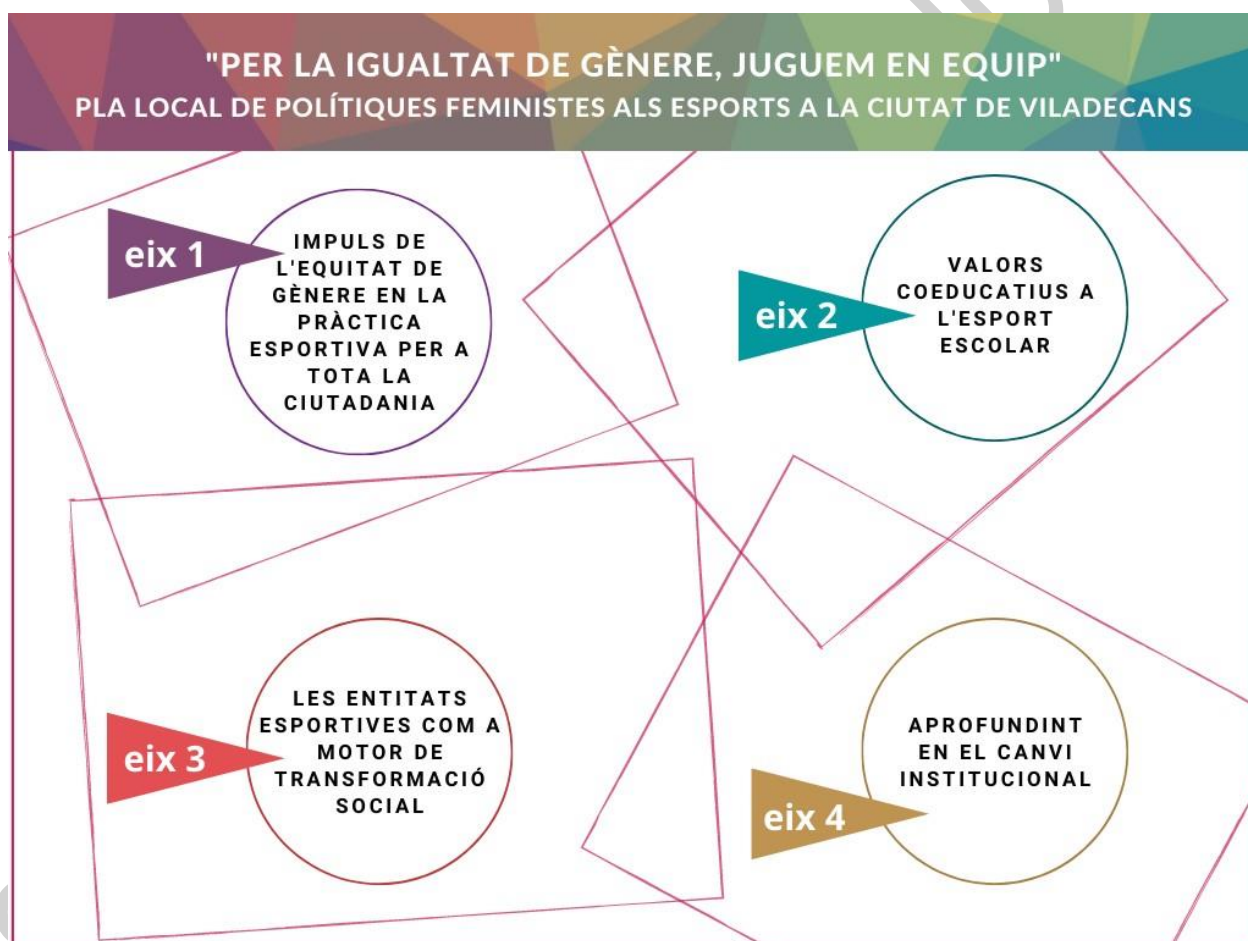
"PER LA IGUALTAT DE GÈNERE, JUGUEM EN EQUIP"
PLA LOCAL DE POLÍTIQUES FEMINISTES ALS ESPORTS A LA CIUTAT DE VILADECANS

eix 1
IMPULS DE L'EQUITAT DE GÈNERE EN LA PRÀCTICA ESPORTIVA PER A TOTA LA CIUTADANIA

eix 2
VALORS COEDUCATIUS A L'ESPORT ESCOLAR

eix 3
LES ENTITATS ESPORTIVES COM A MOTOR DE TRANSFORMACIÓ SOCIAL

eix 4
APROFUNDINT EN EL CANVI INSTITUCIONAL